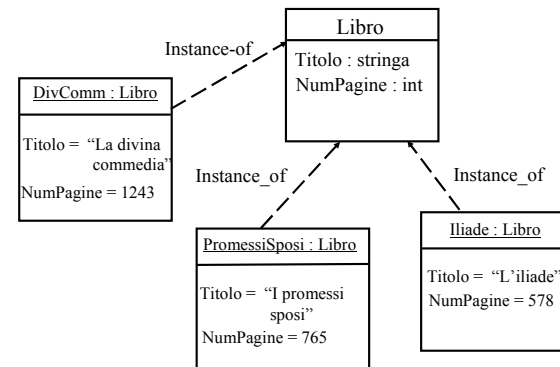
Libro
Titolo : stringa
NumPagine : int

Instance-of

DivComm : Libro
Titolo = “La divina commedia”
NumPagine = 1243

Instance_of

Instance_of

PromessiSposi : Libro
Titolo = “I promessi sposi”
NumPagine = 765

Iliade : Libro
Titolo = “L’iliade”
NumPagine = 578